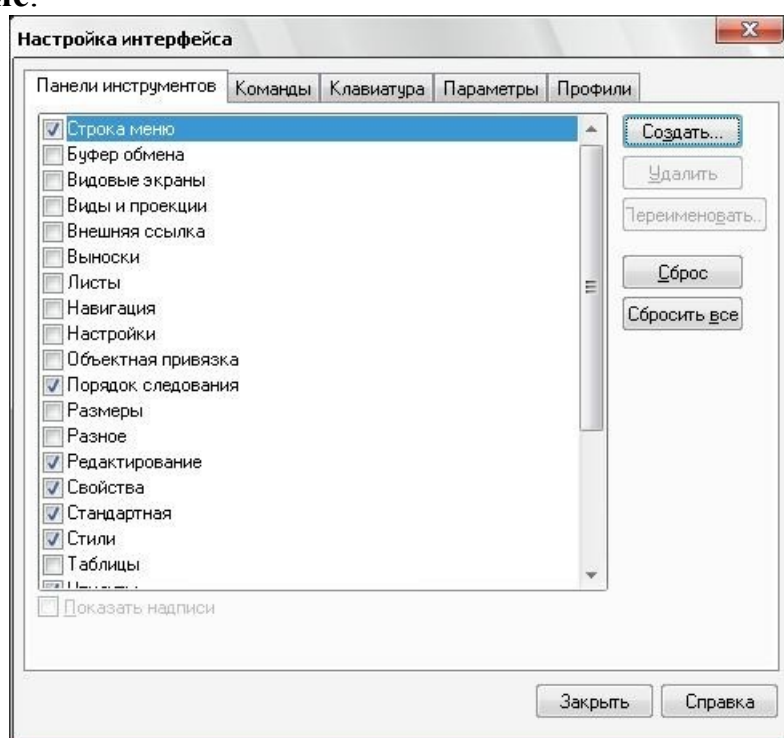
ие.

Настройка интерфейса

Панели инструментов | Команды | Клавиатура | Параметры | Профили

Строка меню
Буфер обмена
Видовые экраны
Виды и проекции
Внешняя ссылка
Выноски
Листы
Навигация
Настройки
Объектная привязка
Порядок следования
Размеры
Разное
Редактирование
Свойства
Стандартная
Стили
Таблицы
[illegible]

Создать...
Удалить
Переименовать...
Сброс
Сбросить все

Показать надписи

Закрыть
Справка